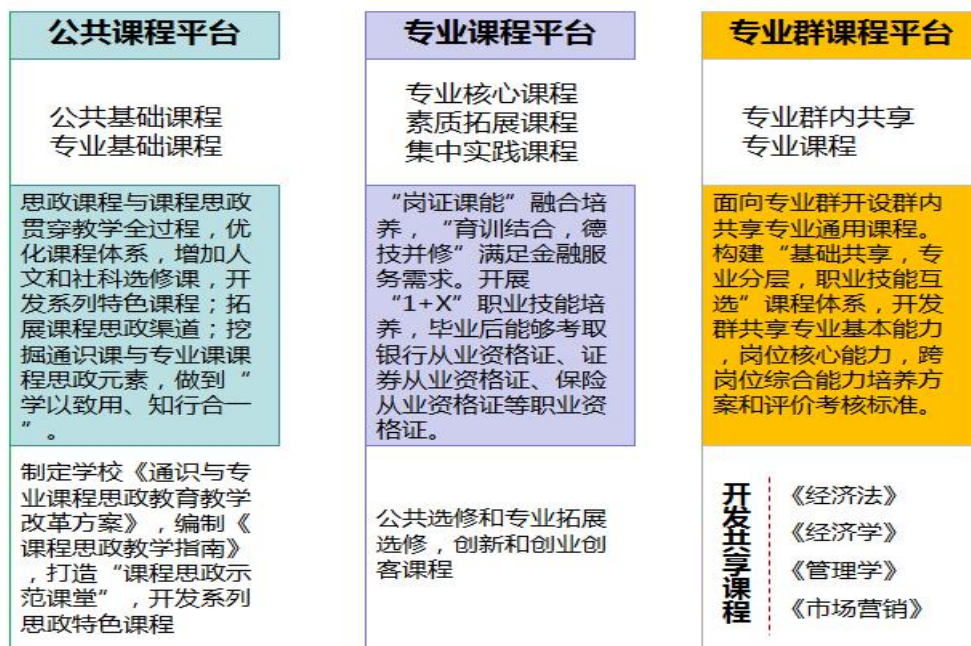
公共课程平台

公共基础课程
专业基础课程

思政课程与课程思政贯穿教学全过程，优化课程体系，增加人文和社科选修课，开发系列特色课程；拓展课程思政渠道；挖掘通识课与专业课课程思政元素，做到“学以致用、知行合一”。

制定学校《通识与专业课程思政教育教学改革方案》，编制《课程思政教学指南》，打造“课程思政示范课堂”，开发系列思政特色课程

专业课程平台

专业核心课程
素质拓展课程
集中实践课程

“岗证课能”融合培养，“育训结合，德技并修”满足金融服务需求。开展“1+X”职业技能培养，毕业后能够考取银行从业资格证、证券从业资格证、保险从业资格证等职业资格证。

公共选修和专业拓展选修，创新和创业创客课程

专业群课程平台

专业群内共享
专业课程

面向专业群开设群内共享专业通用课程。构建“基础共享，专业分层，职业技能互选”课程体系，开发群共享专业基本能力，岗位核心能力，跨岗位综合能力培养方案和评价考核标准。

开发共享课程

《经济法》
《经济学》
《管理学》
《市场营销》